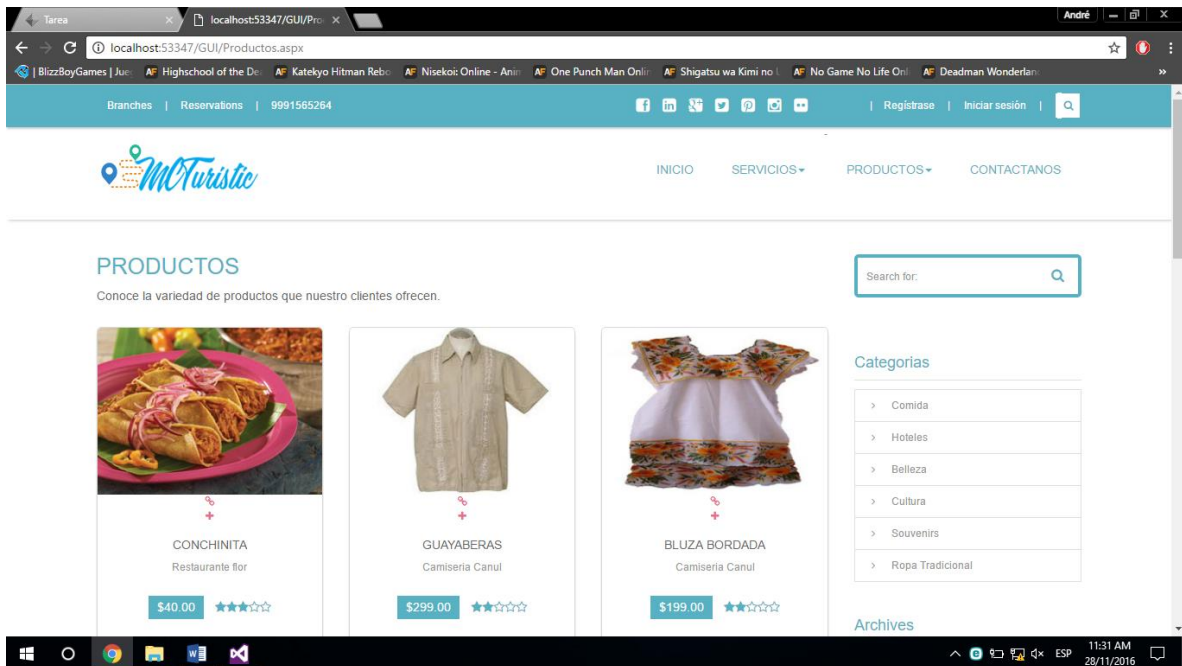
Tarea
localhost:53347/GUI/Pro
André
localhost:53347/GUI/Productos.aspx
| BlizzBoyGames | Jue
AF Highschool of the De
AF Katekyo Hitman Rebo
AF Nisekoi: Online - Anim
AF One Punch Man Onlir
AF Shigatsu wa Kimi no
AF No Game No Life Onl
AF Deadman Wonderlan
»

Branches | Reservations | 9991565264
| Regístrase | Iniciar sesión |

MTuristic

INICIO SERVICIOS▾ PRODUCTOS▾ CONTACTANOS

PRODUCTOS
Conoce la variedad de productos que nuestro clientes ofrecen.

Search for:

Categorias
› Comida
› Hoteles
› Belleza
› Cultura
› Souvenirs
› Ropa Tradicional

CONCHINITA
Restaurante flor
$40.00

GUAYABERAS
Camiseria Canul
$299.00

BLUZA BORDADA
Camiseria Canul
$199.00

Archives

ESP 11:31 AM 28/11/2016